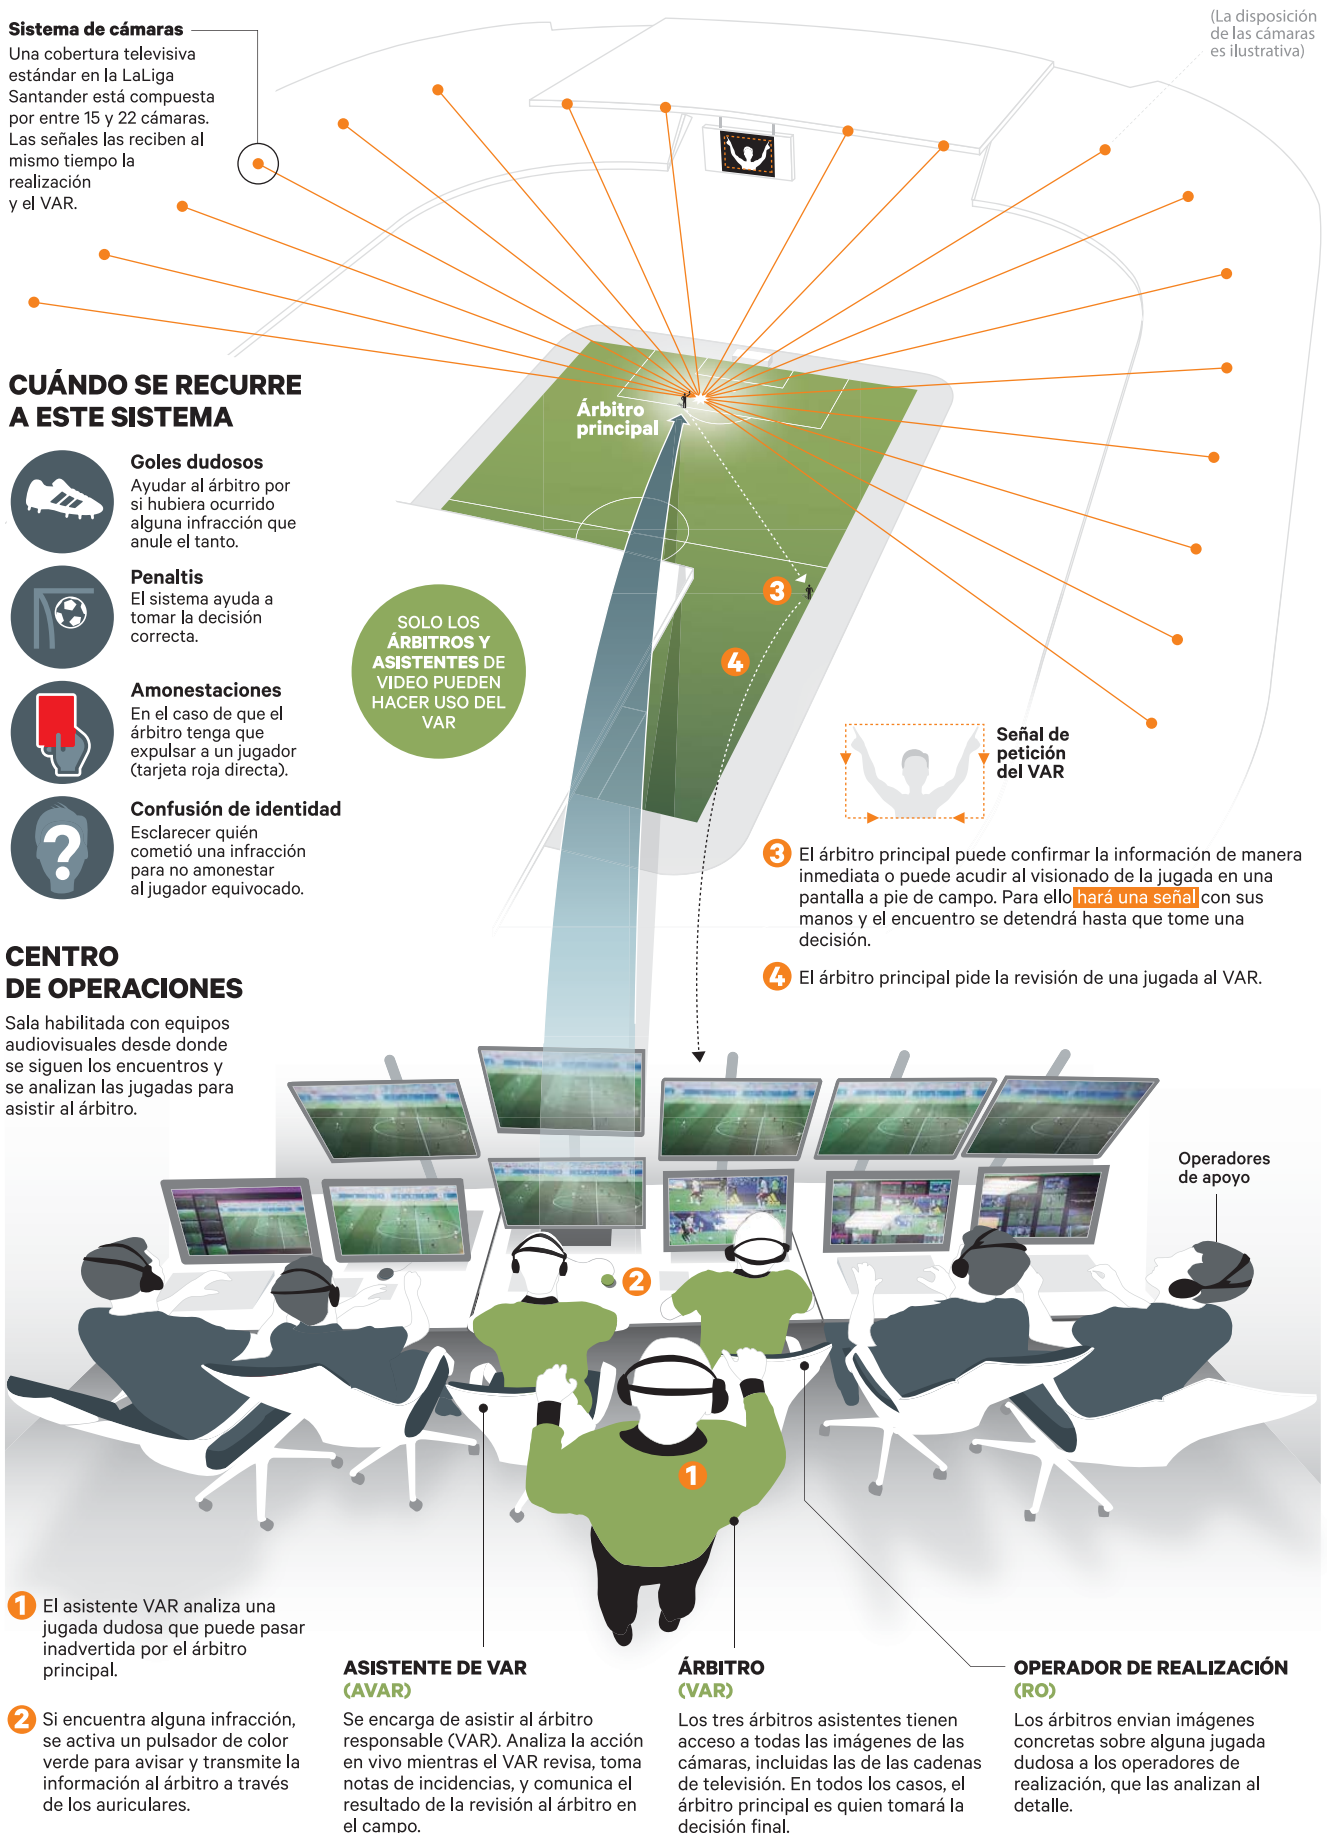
Sistema de cámaras
Una cobertura televisiva estándar en la LaLiga Santander está compuesta por entre 15 y 22 cámaras. Las señales las reciben al mismo tiempo la realización y el VAR.

(La disposición de las cámaras es ilustrativa)

CUÁNDO SE RECURRE A ESTE SISTEMA

Goles dudosos
Ayudar al árbitro por si hubiera ocurrido alguna infracción que anule el tanto.

Penaltis
El sistema ayuda a tomar la decisión correcta.

Amonestaciones
En el caso de que el árbitro tenga que expulsar a un jugador (tarjeta roja directa).

Confusión de identidad
Esclarecer quién cometió una infracción para no amonestar al jugador equivocado.

Árbitro principal

SOLO LOS ÁRBITROS Y ASISTENTES DE VIDEO PUEDEN HACER USO DEL VAR

3

4

Señal de petición del VAR

3 El árbitro principal puede confirmar la información de manera inmediata o puede acudir al visionado de la jugada en una pantalla a pie de campo. Para ello hará una señal con sus manos y el encuentro se detendrá hasta que tome una decisión.

4 El árbitro principal pide la revisión de una jugada al VAR.

CENTRO DE OPERACIONES
Sala habilitada con equipos audiovisuales desde donde se siguen los encuentros y se analizan las jugadas para asistir al árbitro.

Operadores de apoyo

2

1

1 El asistente VAR analiza una jugada dudosa que puede pasar inadvertida por el árbitro principal.

2 Si encuentra alguna infracción, se activa un pulsador de color verde para avisar y transmite la información al árbitro a través de los auriculares.

ASISTENTE DE VAR (AVAR)
Se encarga de asistir al árbitro responsable (VAR). Analiza la acción en vivo mientras el VAR revisa, toma notas de incidencias, y comunica el resultado de la revisión al árbitro en el campo.

ÁRBITRO (VAR)
Los tres árbitros asistentes tienen acceso a todas las imágenes de las cámaras, incluidas las de las cadenas de televisión. En todos los casos, el árbitro principal es quien tomará la decisión final.

OPERADOR DE REALIZACIÓN (RO)
Los árbitros envian imágenes concretas sobre alguna jugada dudosa a los operadores de realización, que las analizan al detalle.